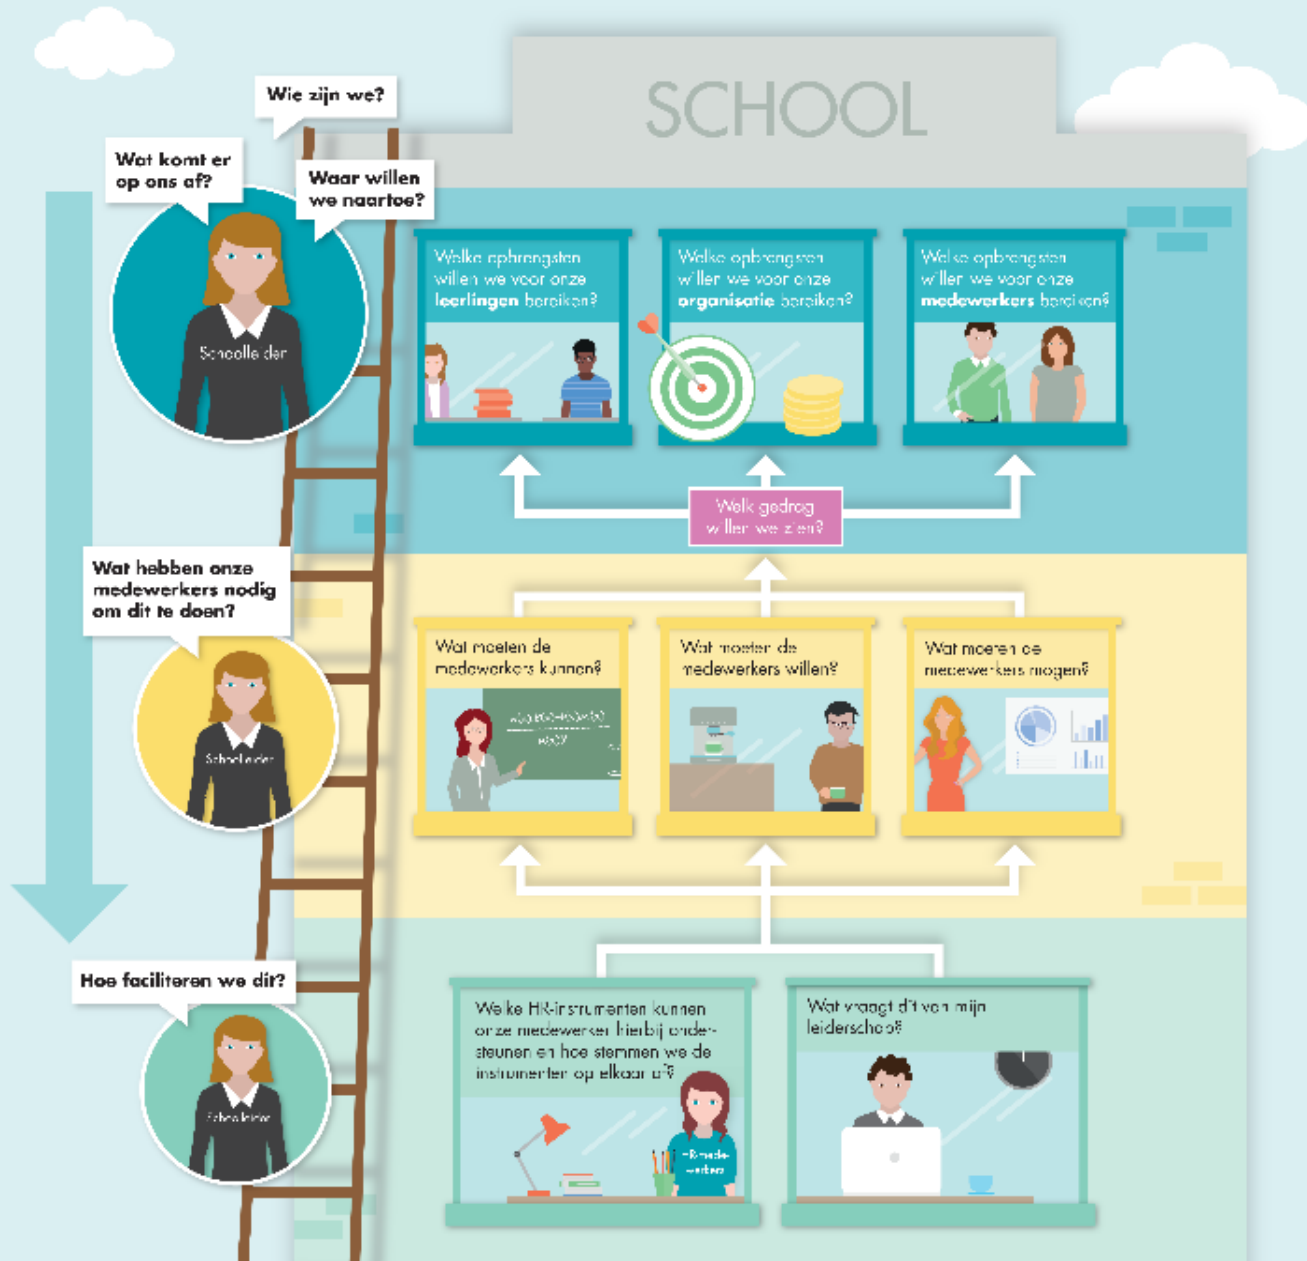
SCHOOL

Wie zijn we?

Wat komt er op ons af?

Waar willen we naartoe?

Schoolleider

Welke opbrengsten willen we voor onze **leerlingen** bereiken?

Welke opbrengsten willen we voor onze **organisatie** bereiken?

Welke opbrengsten willen we voor onze **medewerkers** bereiken?

Welk gedrag willen we zien?

Wat hebben onze medewerkers nodig om dit te doen?

Schoolleider

Wat moeten de medewerkers kunnen?

Wat moeten de medewerkers willen?

Wat moeten de medewerkers mogen?

Hoe faciliteren we dit?

Schoolleider

Welke HR-instrumenten kunnen onze medewerker hierbij ondersteunen en hoe stemmen we de instrumenten op elkaar af?

HR-medewerker

Wat vraagt dit van mijn leiderschap?